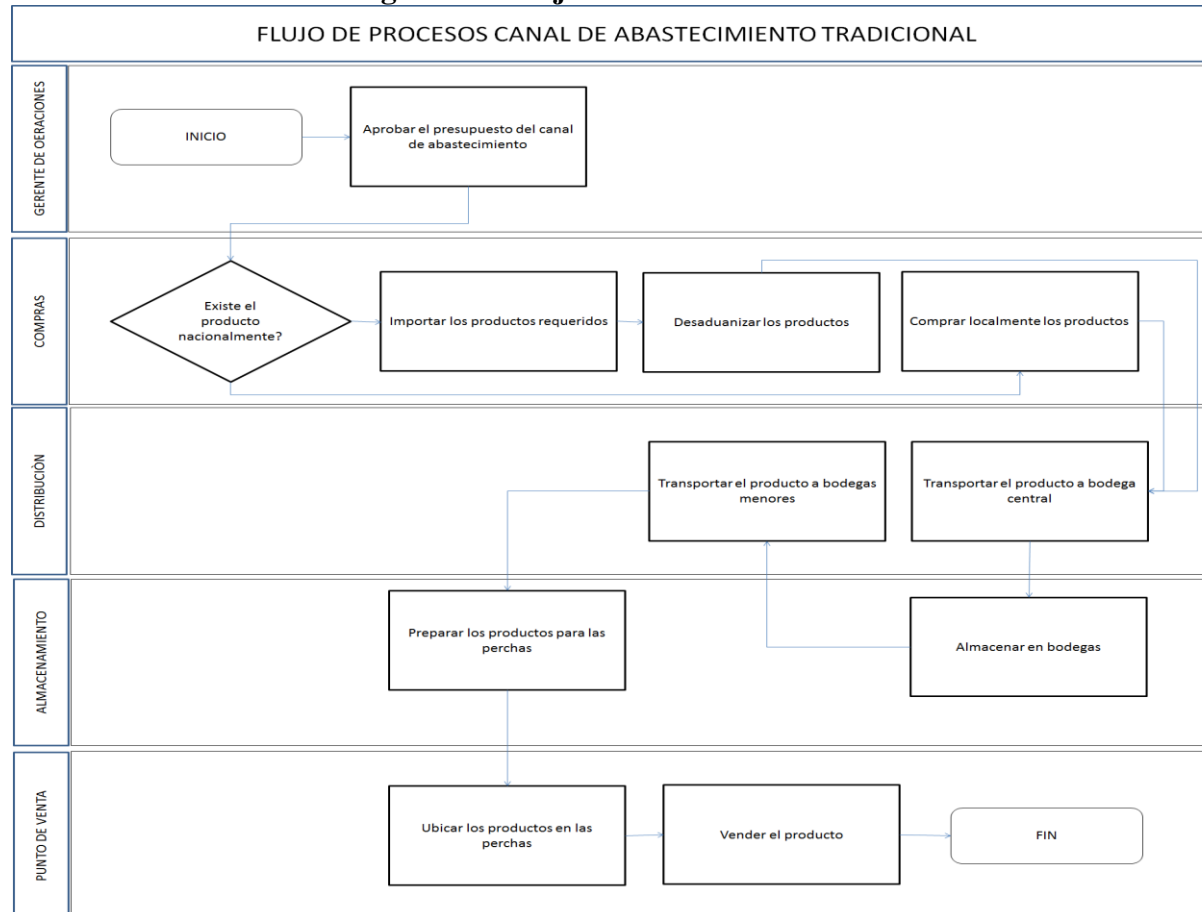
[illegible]

FLUJO DE PROCESOS CANAL DE ABASTECIMIENTO TRADICIONAL

GERENTE DE OERACIONES

INICIO

Aprobar el presupuesto del canal de abastecimiento

COMPRAS

Existe el producto nacionalmente?

Importar los productos requeridos

Desaduanizar los productos

Comprar localmente los productos

DISTRIBUCIÓN

Transportar el producto a bodegas menores

Transportar el producto a bodega central

ALMACENAMIENTO

Preparar los productos para las perchas

Almacenar en bodegas

PUNTO DE VENTA

Ubicar los productos en las perchas

Vender el producto

FIN